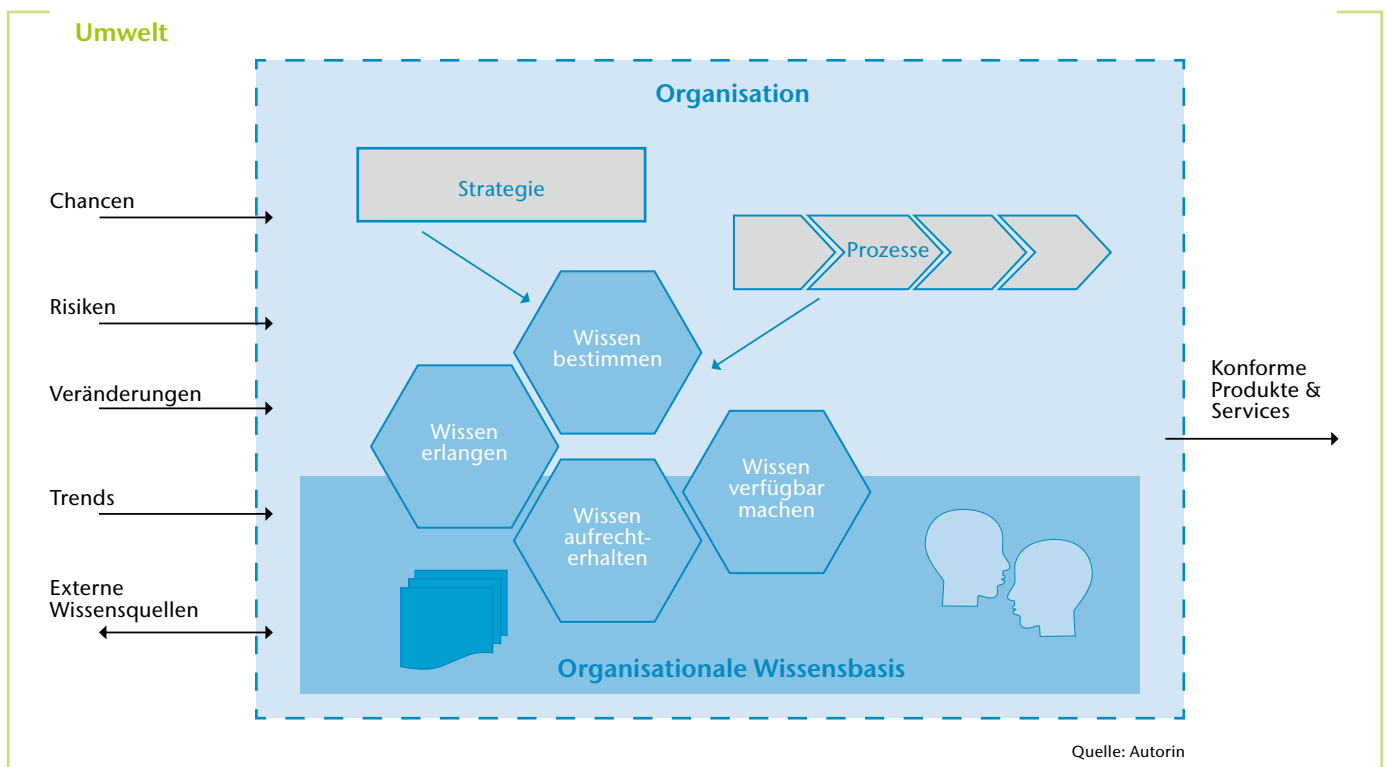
Umwelt

Organisation

Strategie

Prozesse

Chancen

Risiken

Veränderungen

Trends

Externe Wissensquellen

Wissen bestimmen

Wissen erlangen

Wissen aufrechterhalten

Wissen verfügbar machen

Konforme Produkte & Services

Organisationale Wissensbasis

Quelle: Autorin